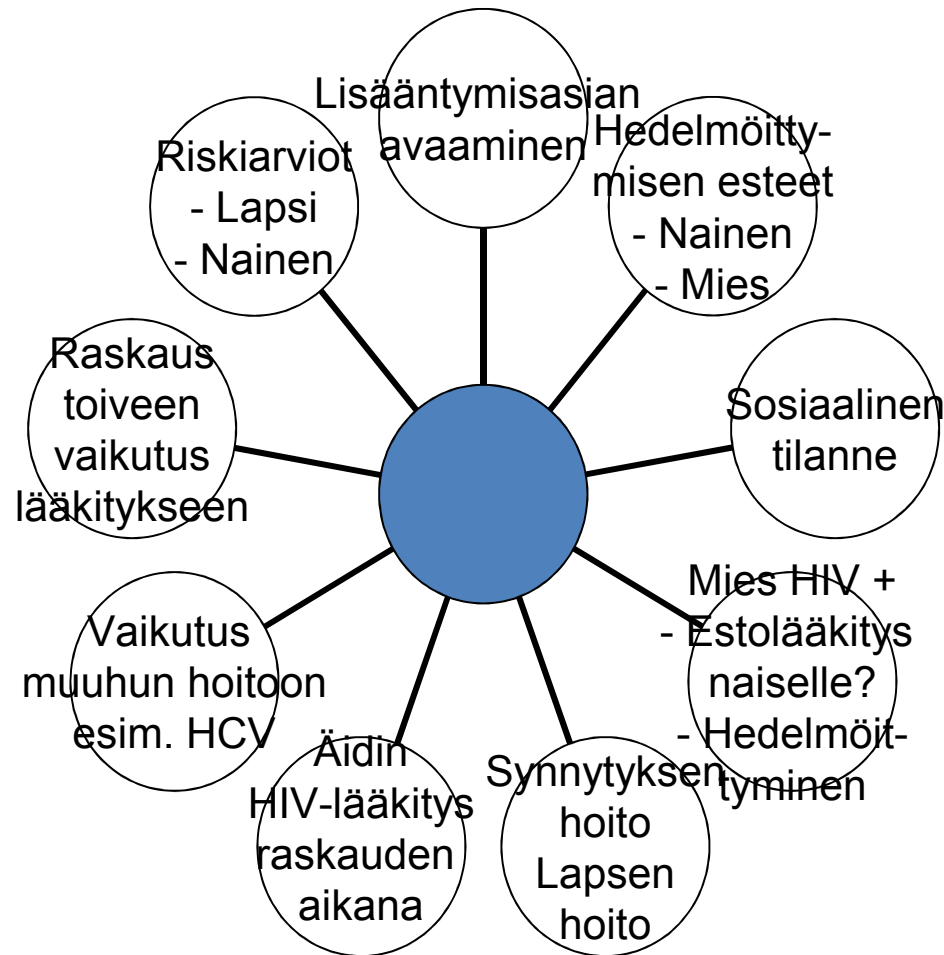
Lisääntymisasian avaaminen

Hedelmöittymisen esteet
- Nainen
- Mies

Sosiaalinen tilanne

Mies HIV +
- Estolääkitys naiselle?
- Hedelmöittyminen

Synnytyksen hoito
Lapsen hoito

Äidin HIV-lääkitys raskauden aikana

Vaikutus muuhun hoitoon esim. HCV

Raskaus toiveen vaikutus lääkitykseen

Riskiarviot
- Lapsi
- Nainen